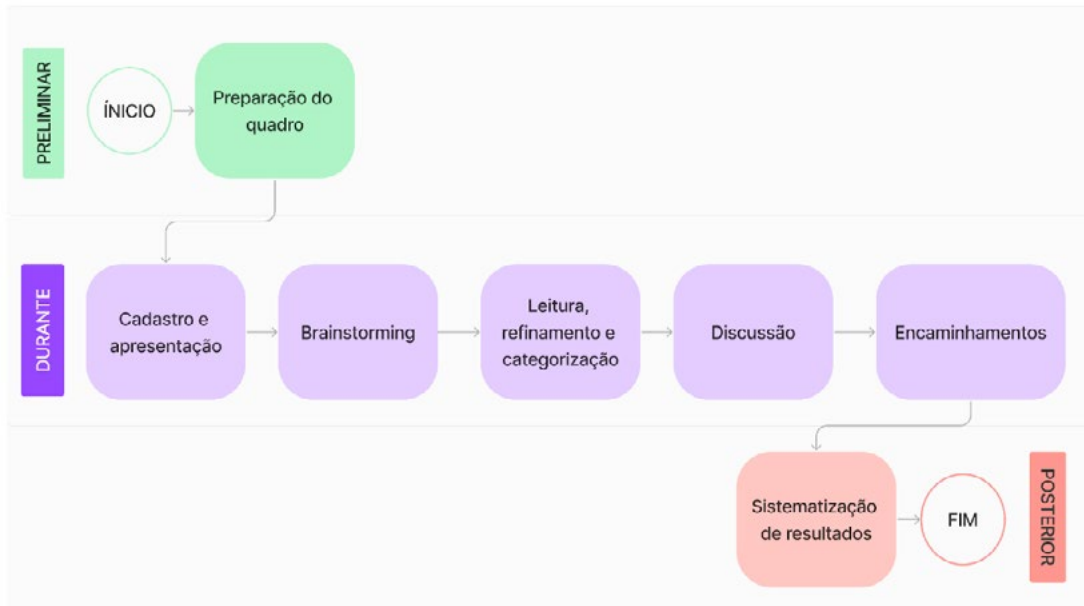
PRELIMINAR

ÍNICIO

Preparação do quadro

DURANTE

Cadastro e apresentação

Brainstorming

Leitura, refinamento e categorização

Discussão

Encaminhamentos

Sistematização de resultados

FIM

POSTERIOR